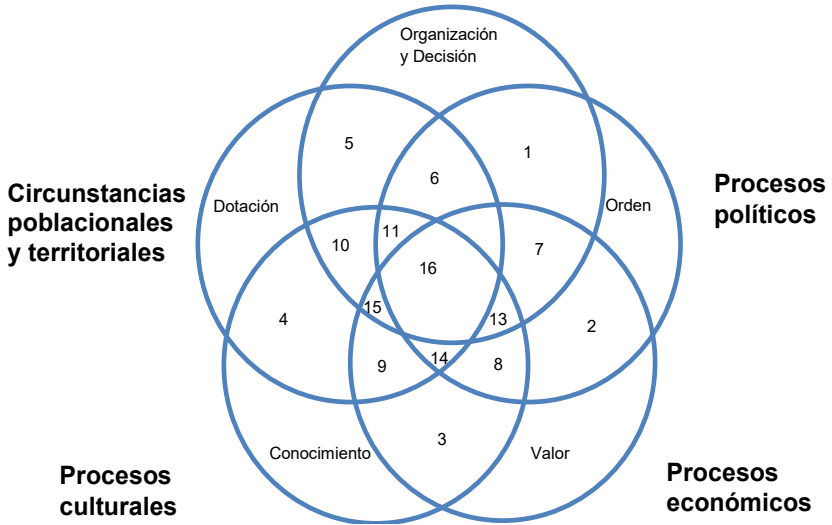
Organización y Decisión

Circunstancias poblacionales y territoriales

Procesos políticos

Dotación

Orden

5

1

6

10

11

7

16

4

15

13

2

9

14

8

3

Conocimiento

Valor

Procesos culturales

Procesos económicos